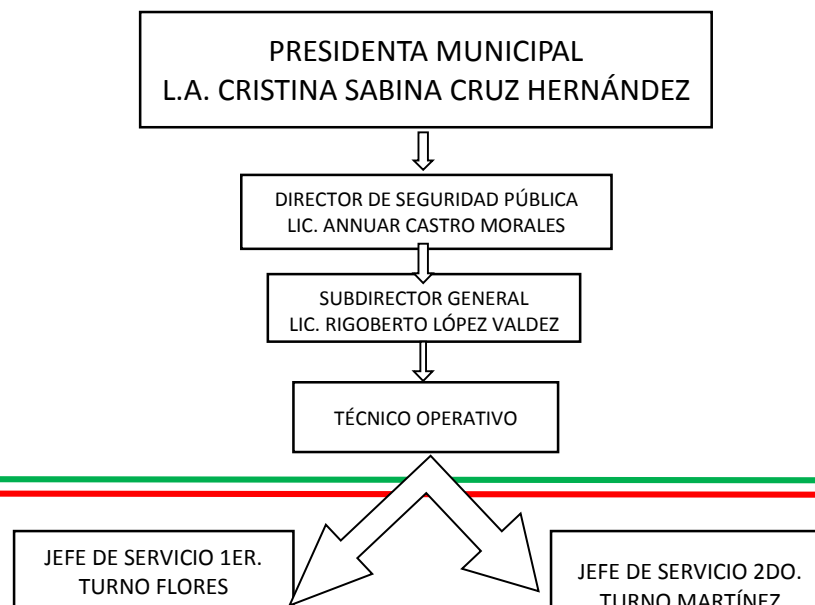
PRESIDENTA MUNICIPAL
L.A. CRISTINA SABINA CRUZ HERNÁNDEZ

DIRECTOR DE SEGURIDAD PÚBLICA
LIC. ANNUAR CASTRO MORALES

SUBDIRECTOR GENERAL
LIC. RIGOBERTO LÓPEZ VALDEZ

TÉCNICO OPERATIVO

JEFE DE SERVICIO 1ER. TURNO FLORES

JEFE DE SERVICIO 2DO. TURNO MARTÍNEZ